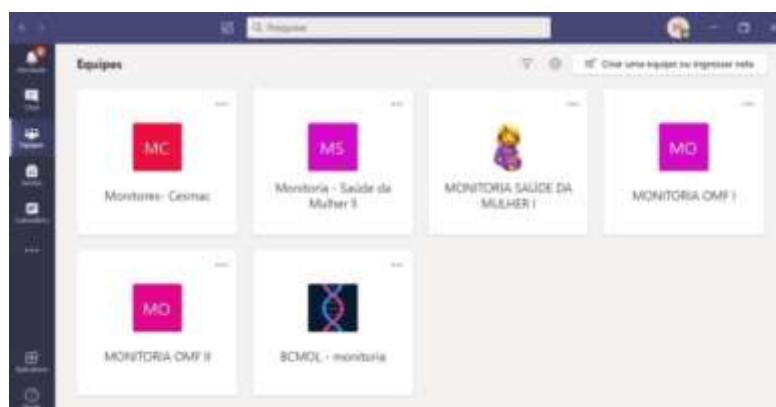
Pesquisar

Equipes

Criar uma equipe ou ingressar nela

MC
Monitores- Cesmac

MS
Monitoria - Saúde da Mulher II

MONITORIA SAÚDE DA MULHER I

MO
MONITORIA OMF I

MO
MONITORIA OMF II

BCMOL - monitoria